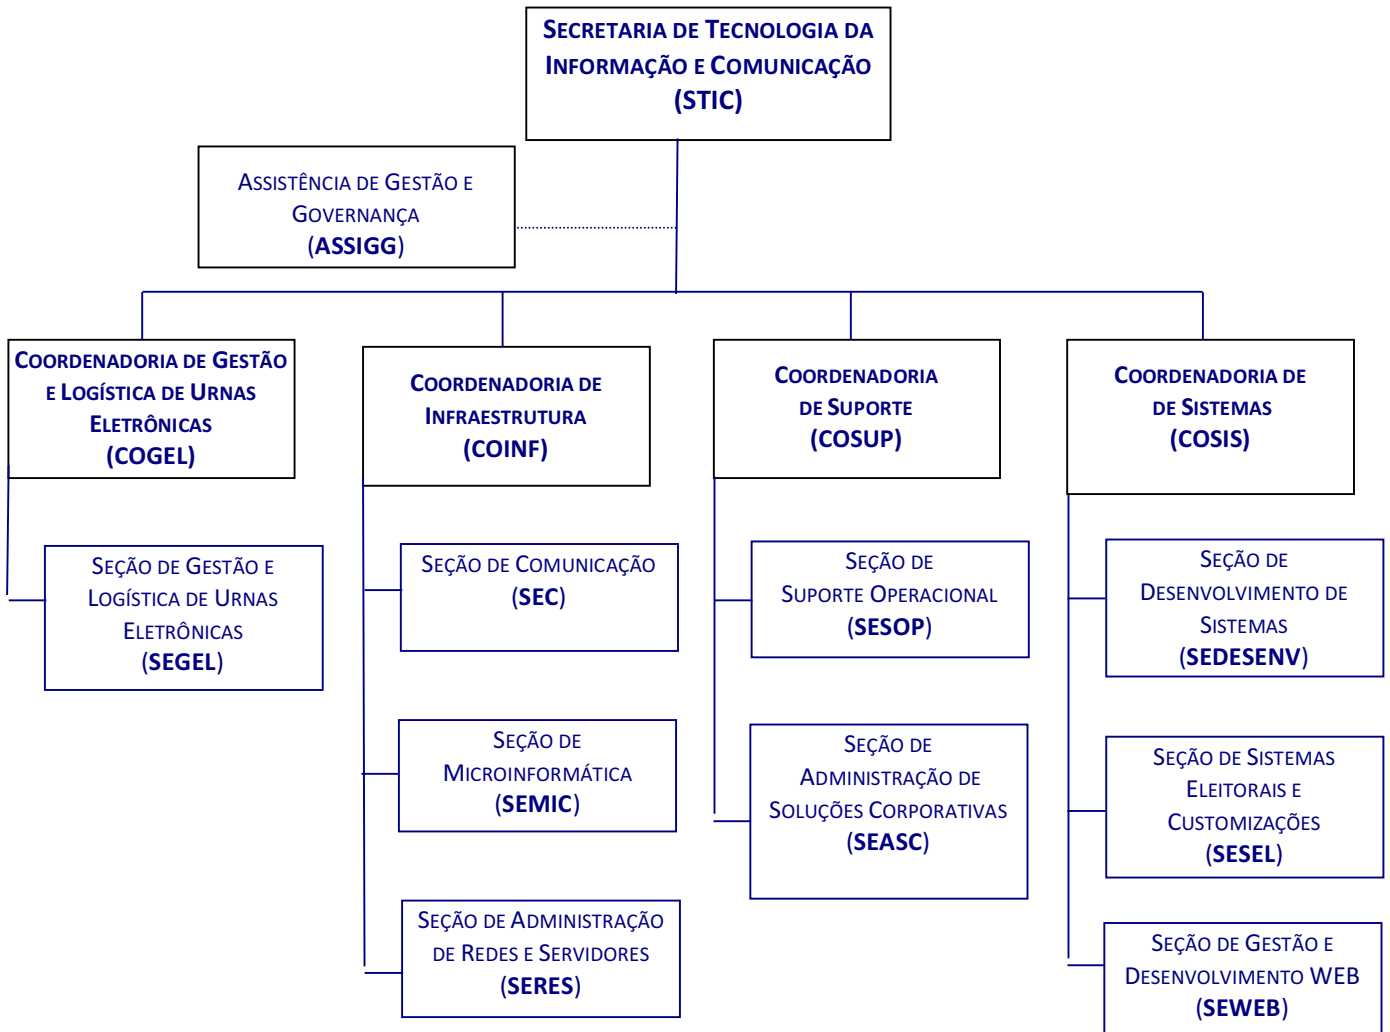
Secretaria de Tecnologia da Informação e Comunicação (STIC)

Assistência de Gestão e Governança (ASSIGG)

Coordenadoria de Gestão e Logística de Urnas Eletrônicas (COGEL)

Seção de Gestão e Logística de Urnas Eletrônicas (SEGEL)

Coordenadoria de Infraestrutura (COINF)

Seção de Comunicação (SEC)

Seção de Microinformática (SEMIC)

Seção de Administração de Redes e Servidores (SERES)

Coordenadoria de Suporte (COSUP)

Seção de Suporte Operacional (SESOP)

Seção de Administração de Soluções Corporativas (SEASC)

Coordenadoria de Sistemas (COSIS)

Seção de Desenvolvimento de Sistemas (SEDESENV)

Seção de Sistemas Eleitorais e Customizações (SESEL)

Seção de Gestão e Desenvolvimento WEB (SEWEB)